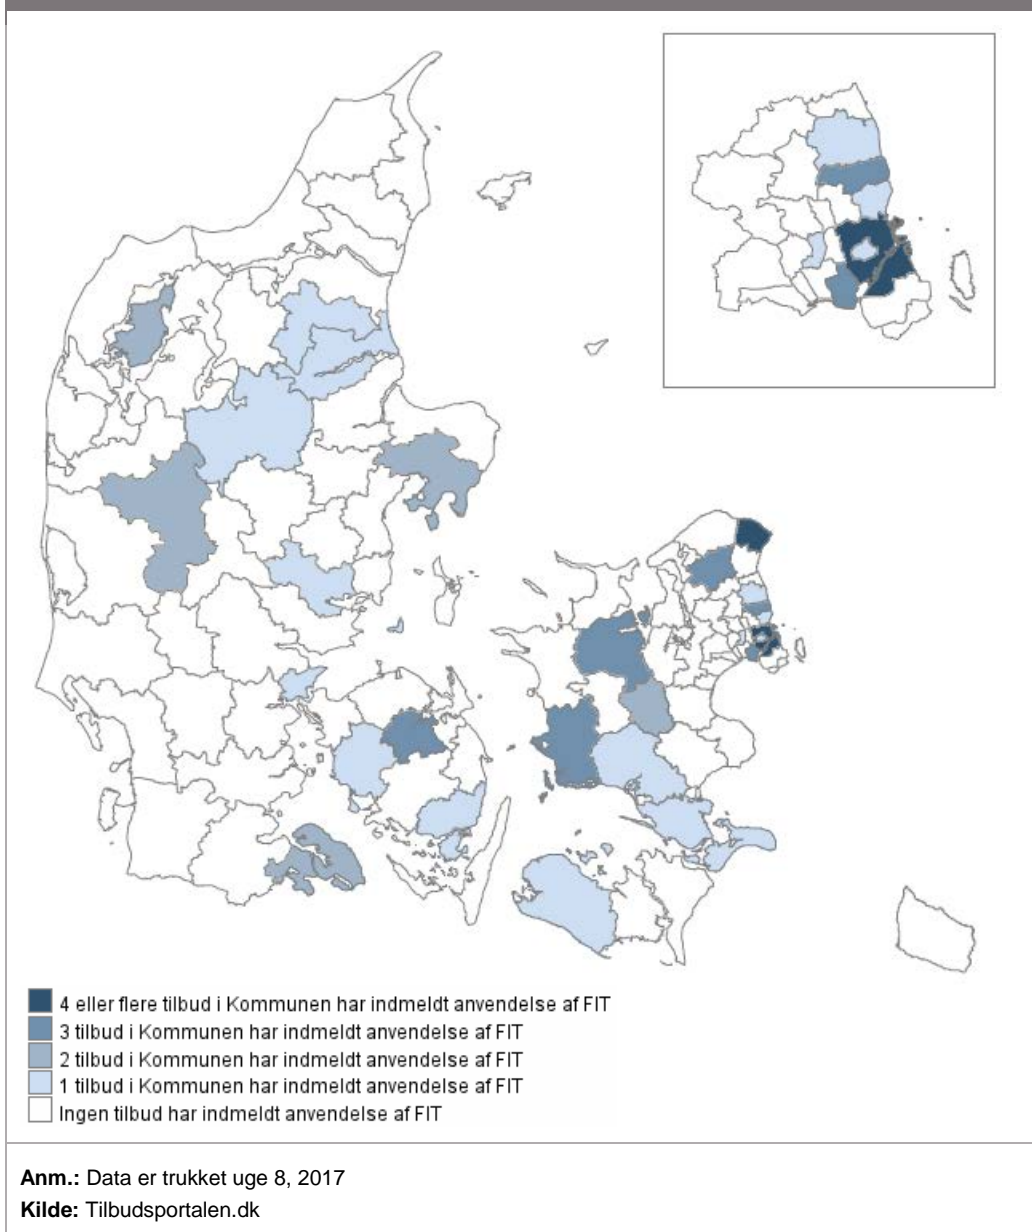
4 eller flere tilbud i Kommunen har indmeldt anvendelse af FIT
3 tilbud i Kommunen har indmeldt anvendelse af FIT
2 tilbud i Kommunen har indmeldt anvendelse af FIT
1 tilbud i Kommunen har indmeldt anvendelse af FIT
Ingen tilbud har indmeldt anvendelse af FIT

**Anm.:** Data er trukket uge 8, 2017
**Kilde:** Tilbudsportalen.dk